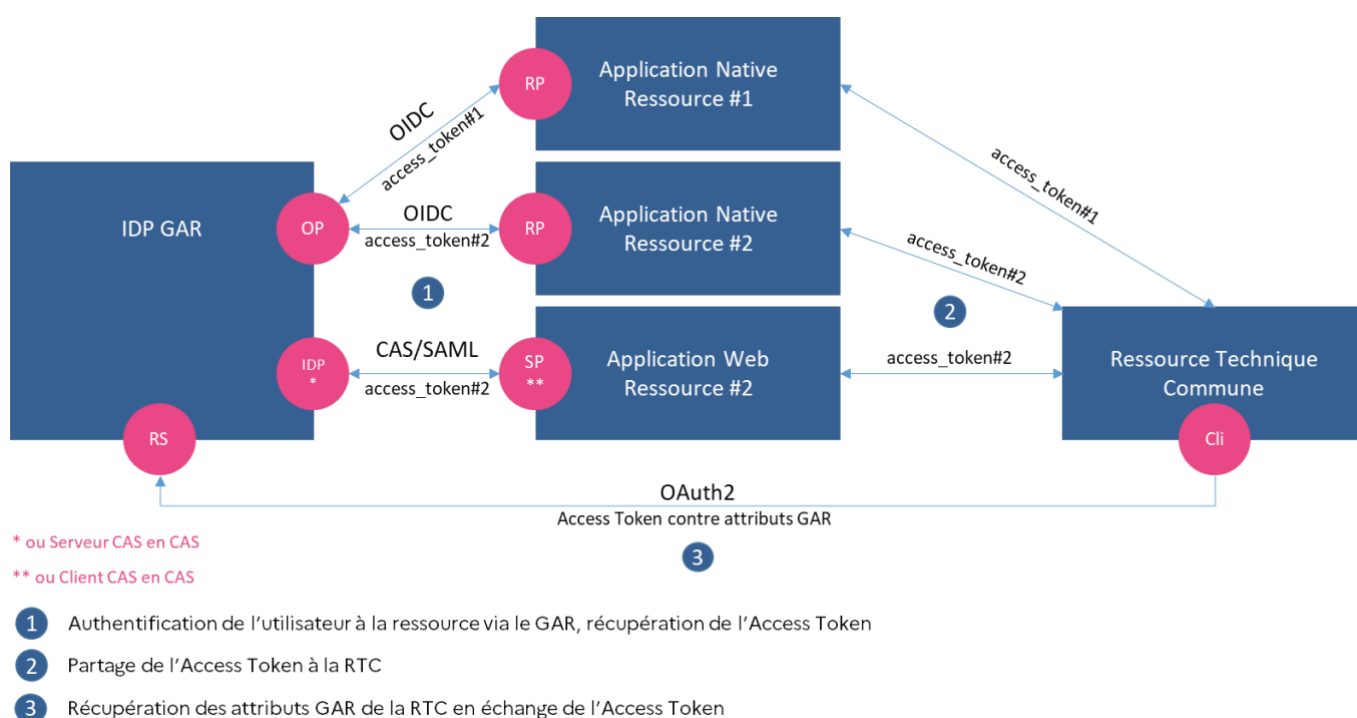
Application Native Ressource #1

RP

OIDC

access_token#1

access_token#1

IDP GAR

OP

OIDC

access_token#2

RP

Application Native Ressource #2

access_token#2

1

2

IDP
*

CAS/SAML

access_token#2

SP
**

Application Web Ressource #2

access_token#2

Ressource Technique Commune

RS

Cli

OAuth2

Access Token contre attributs GAR

3

* ou Serveur CAS en CAS

** ou Client CAS en CAS

1 Authentification de l'utilisateur à la ressource via le GAR, récupération de l'Access Token

2 Partage de l'Access Token à la RTC

3 Récupération des attributs GAR de la RTC en échange de l'Access Token